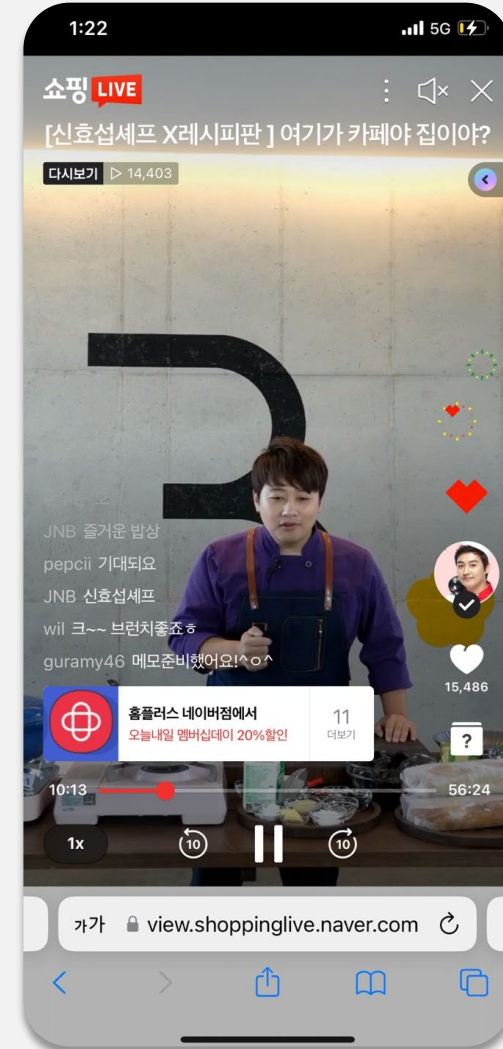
1:22
5G

쇼핑 LIVE

[신효섭셰프 X레시피판 ] 여기가 카페야 집이야?

다시보기 ▷ 14,403

JNB 즐거운 밥상
pepcii 기대되요
JNB 신효섭셰프
wil 크~~ 브런치좋죠ㅎ
guramy46 메모준비했어요!^ㅇ^

15,486

홈플러스 네이버점에서
오늘내일 멤버십데이 20%할인
11
더보기

10:13
56:24

1x
10
10

가가 view.shoppinglive.naver.com